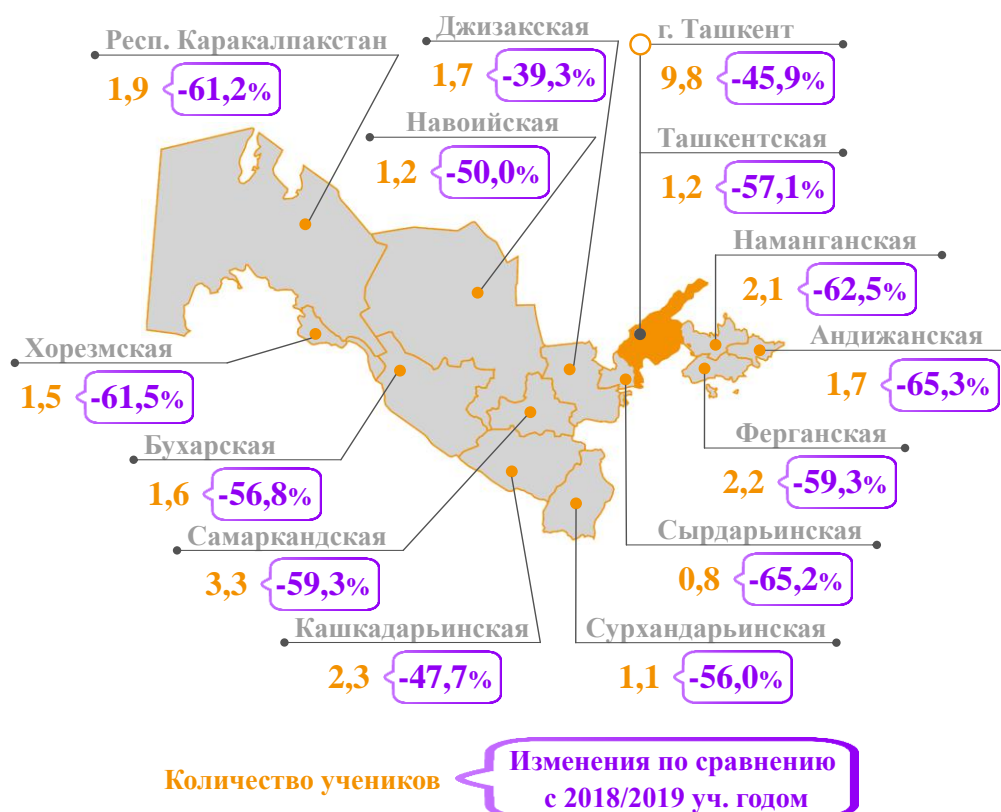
Респ. Каракалпакстан
1,9 -61,2%

Джизакская
1,7 -39,3%

г. Ташкент
9,8 -45,9%

Навоийская
1,2 -50,0%

Ташкентская
1,2 -57,1%

Наманганская
2,1 -62,5%

Андижанская
1,7 -65,3%

Хорезмская
1,5 -61,5%

Бухарская
1,6 -56,8%

Ферганская
2,2 -59,3%

Самаркандская
3,3 -59,3%

Сырдарьинская
0,8 -65,2%

Кашкадарьинская
2,3 -47,7%

Сурхандарьинская
1,1 -56,0%

Количество учеников

Изменения по сравнению с 2018/2019 уч. годом